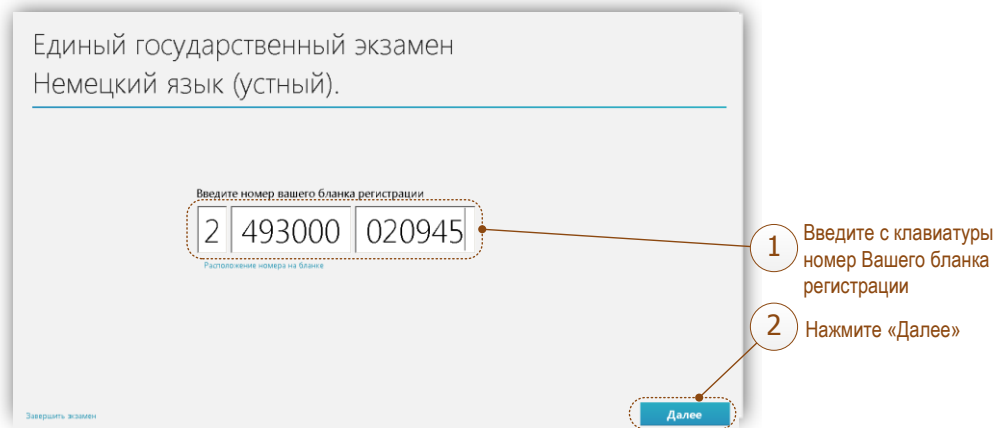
Единый государственный экзамен
Немецкий язык (устный).

Введите номер вашего бланка регистрации

2 | 493000 | 020945

Расположение номера на бланке

1 Введите с клавиатуры номер Вашего бланка регистрации

2 Нажмите «Далее»

Завершить экзамен

Далее